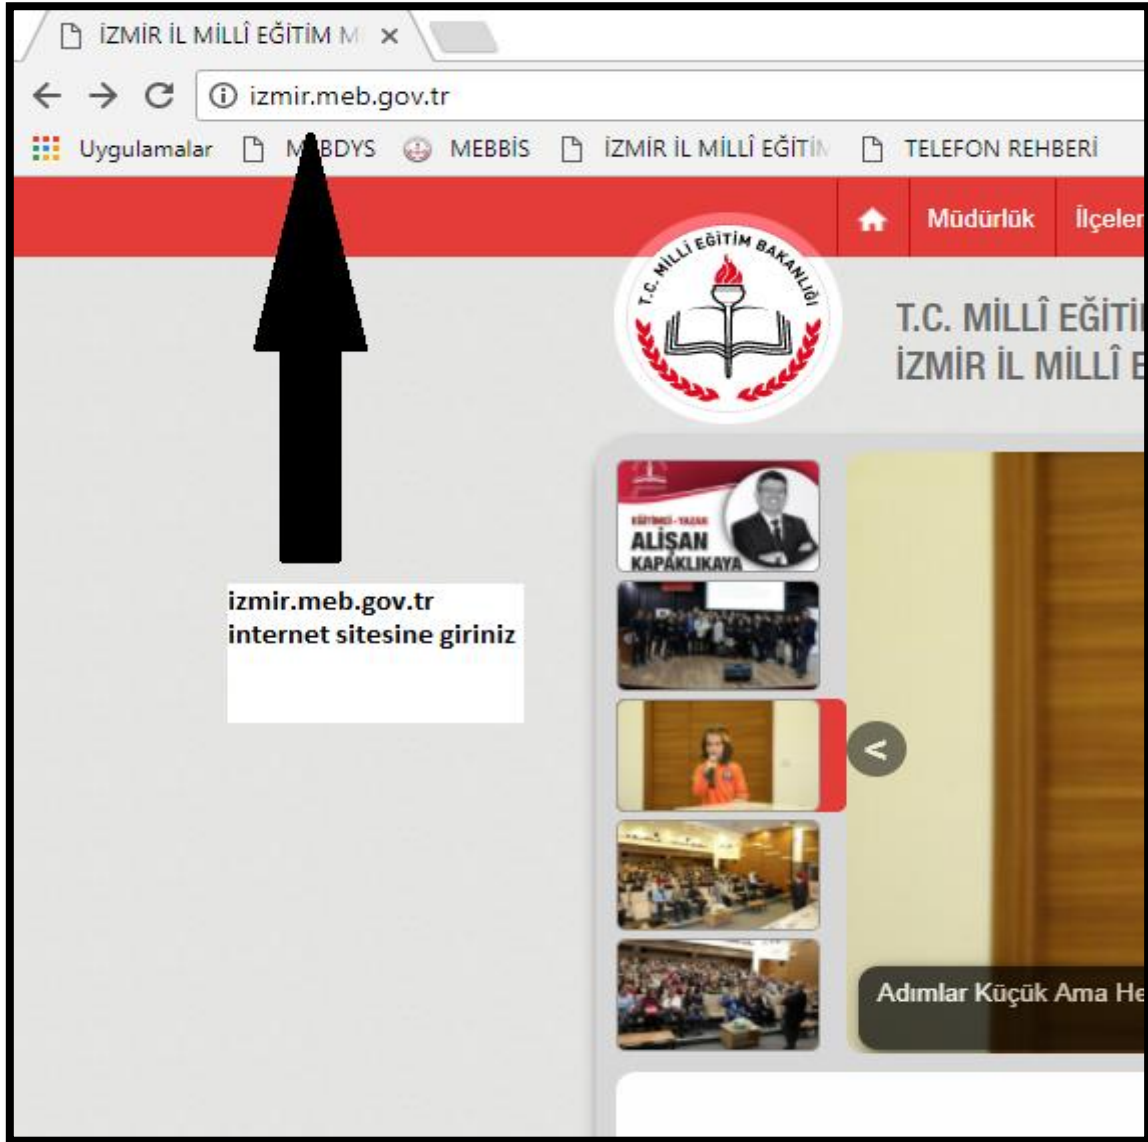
İZMİR İL MİLLÎ EĞİTİM M ×

izmir.meb.gov.tr

Uygulamalar M BDYS MEBBİS İZMİR İL MİLLÎ EĞİTİ TELEFON REHBERİ

Müdürlük İlçeler

T.C. MİLLÎ EĞİTİM BAKANLIĞI

T.C. MİLLÎ EĞİTİ
İZMİR İL MİLLÎ E

EĞİTİMCİ - YAZAR
ALİŞAN KAPAKLIKAYA

izmir.meb.gov.tr
internet sitesine giriniz

<

Adımlar Küçük Ama He